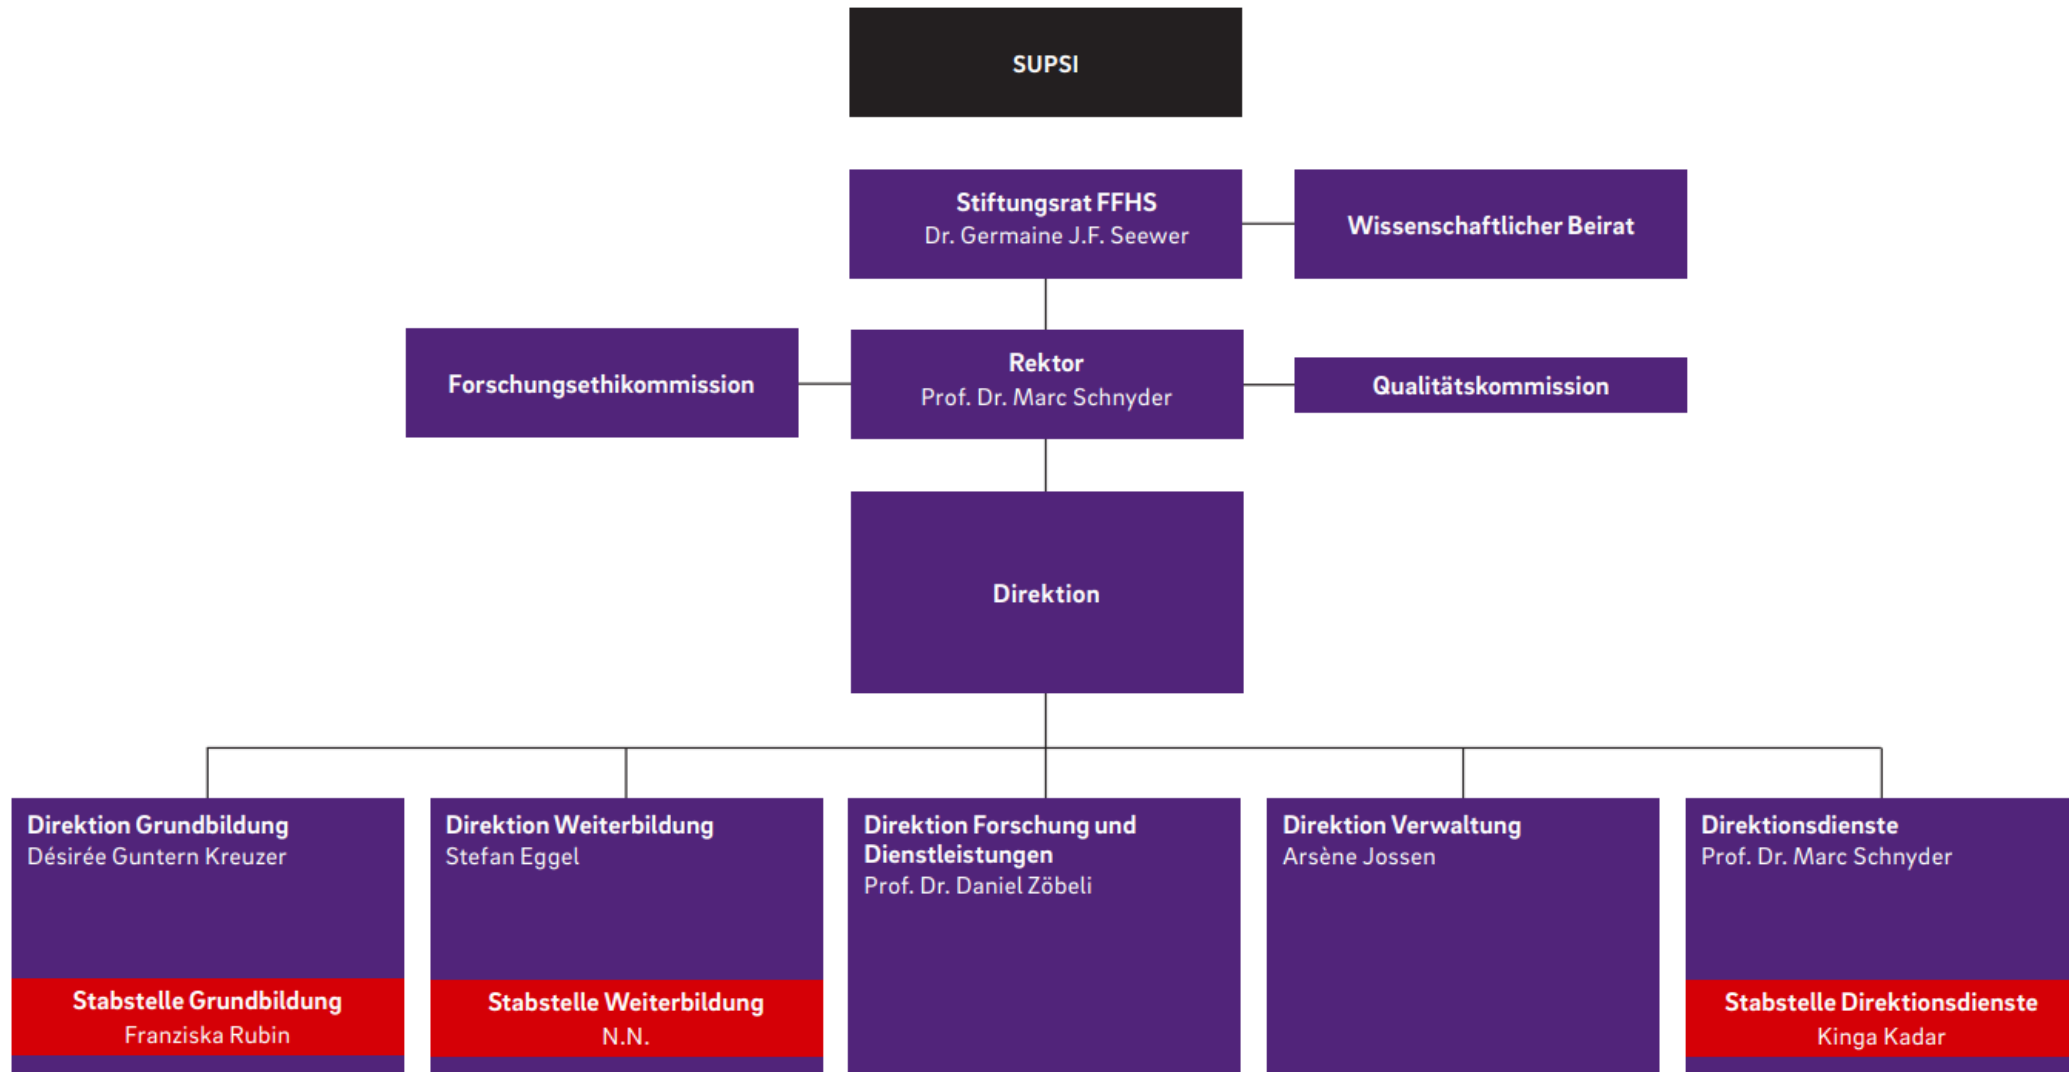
SUPSI

Stiftungsrat FFHS
Dr. Germaine J.F. Seewer

Wissenschaftlicher Beirat

Forschungsethikkommission

Rektor
Prof. Dr. Marc Schnyder

Qualitätskommission

Direktion

Direktion Grundbildung
Désirée Guntern Kreuzer

Stabstelle Grundbildung
Franziska Rubin

Direktion Weiterbildung
Stefan Eggel

Stabstelle Weiterbildung
N.N.

Direktion Forschung und Dienstleistungen
Prof. Dr. Daniel Zöbeli

Direktion Verwaltung
Arsène Jossen

Direktionsdienste
Prof. Dr. Marc Schnyder

Stabstelle Direktionsdienste
Kinga Kadar